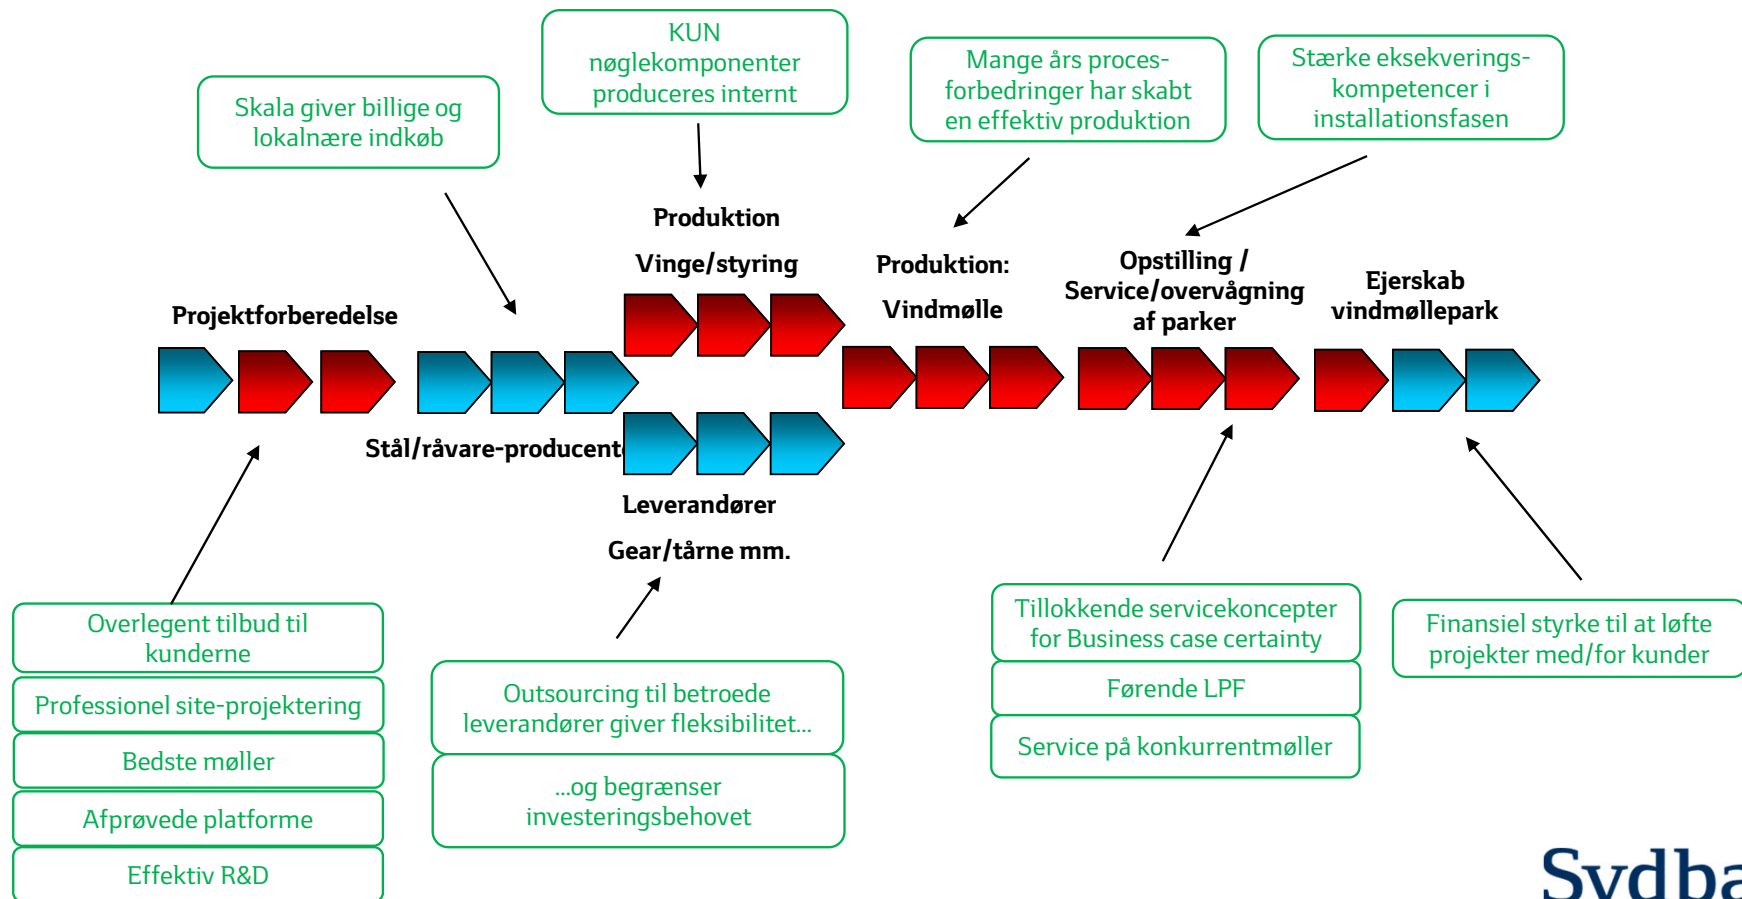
Skala giver billige og lokalnære indkøb

KUN nøglekomponenter produceres internt

Mange års proces-forbedringer har skabt en effektiv produktion

Stærke eksekverings-kompetencer i installationsfasen

Produktion

Vinge/styring

Produktion:

Vindmølle

Opstilling / Service/overvågning af parker

Ejerskab vindmøllepark

Projektforberedelse

Stål/råvare-producent

Leverandører

Gear/tårne mm.

Overlegent tilbud til kunderne

Professionel site-projektering

Bedste møller

Afprøvede platforme

Effektiv R&D

Outsourcing til betroede leverandører giver fleksibilitet...

...og begrænser investeringsbehovet

Tillokkende servicekoncepter for Business case certainty

Førende LPF

Service på konkurrentmøller

Finansiel styrke til at løfte projekter med/for kunder

Sydba